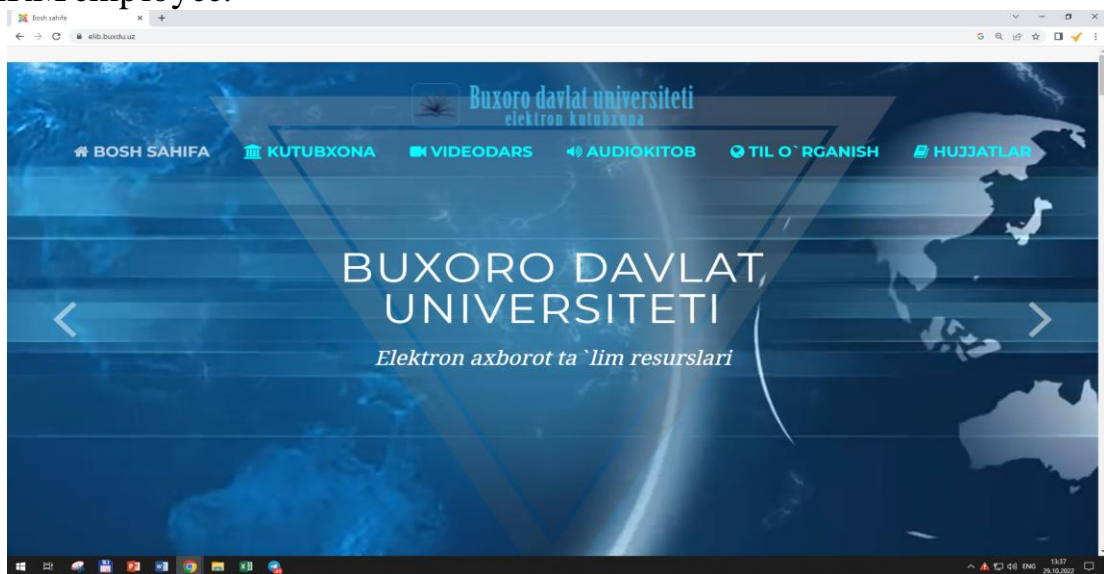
Bosh sahifa

elib.buxdu.uz

Buxoro davlat universiteti
elektron kutubxona

BOSH SAHIFA KUTUBXONA VIDEODARS AUDIOKITOB TIL O`RGANISH HUJJATLAR

BUXORO DAVLAT UNIVERSITETI

Elektron axborot ta`lim resurslari

ENG 13:37 29.10.2022